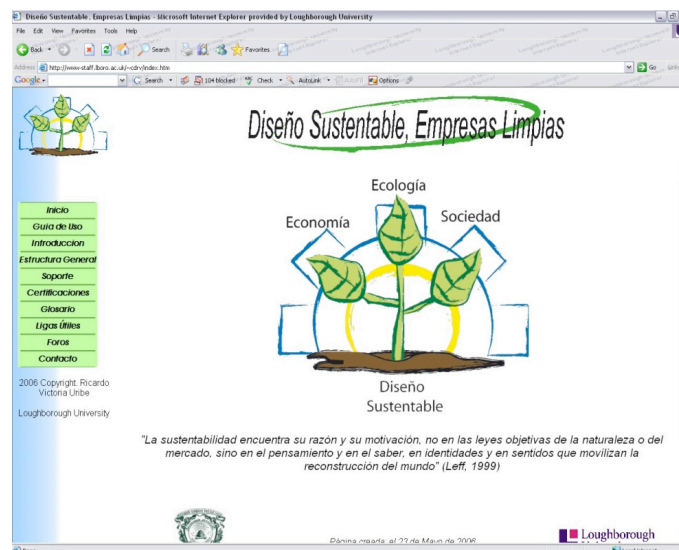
Diseño Sustentable, Empresas Limpias - Microsoft Internet Explorer provided by Loughborough University

File Edit View Favorites Tools Help

Back Search Favorites

Address http://www-staff.lboro.ac.uk/~cdrv/index.htm Go

Google Search 104 blocked Check AutoLink AutoFill Options

Diseño Sustentable, Empresas Limpias

Inicio
Guía de Uso
Introduccion
Estructura General
Soporte
Certificaciones
Glosario
Ligas Útiles
Foros
Contacto

2006 Copyright. Ricardo Victoria Uribe

Loughborough University

Ecología
Economía
Sociedad
Diseño Sustentable

"La sustentabilidad encuentra su razón y su motivación, no en las leyes objetivas de la naturaleza o del mercado, sino en el pensamiento y en el saber, en identidades y en sentidos que movilizan la reconstrucción del mundo" (Leff, 1999)

Página creada el 23 de Mayo de 2006

Loughborough